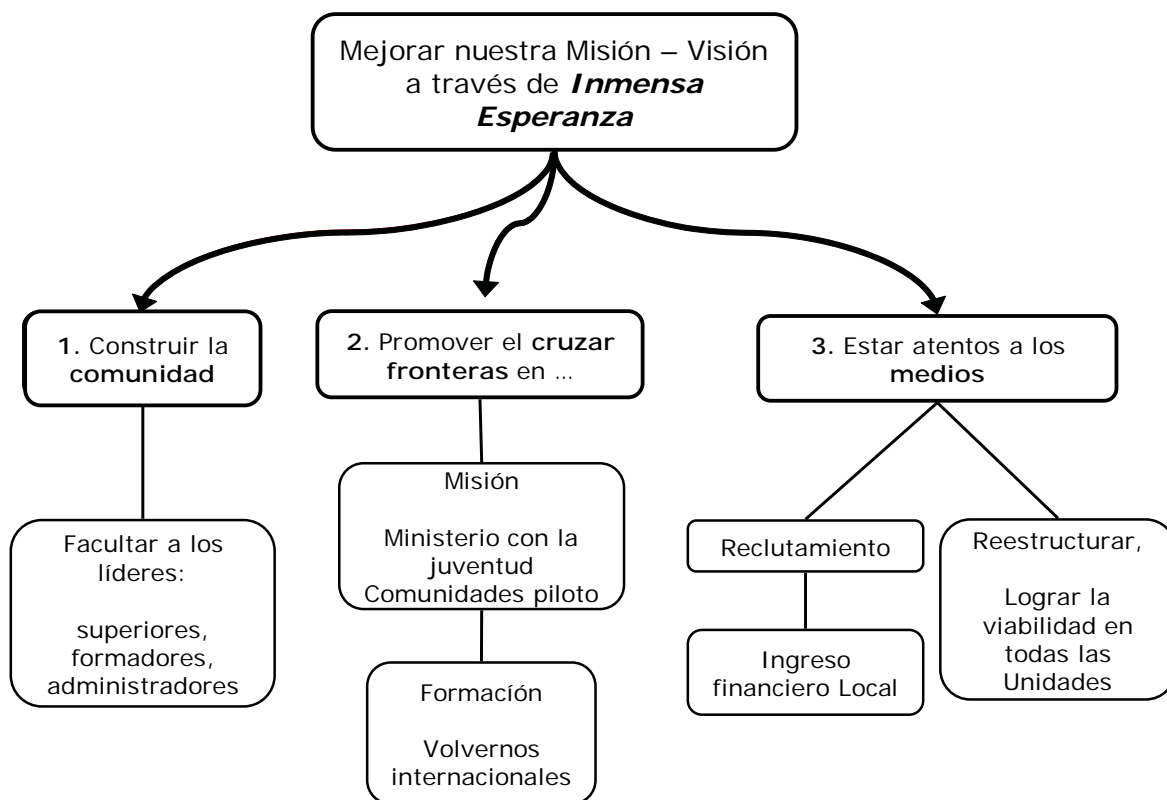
Mejorar nuestra Misión – Visión a través de ***Inmensa Esperanza***

**1.** Construir la **comunidad**

**2.** Promover el **cruzar fronteras** en …

**3.** Estar atentos a los **medios**

Facultar a los líderes:

superiores, formadores, administradores

Misión

Ministerio con la juventud
Comunidades piloto

Formacíón

Volvernos internacionales

Reclutamiento

Ingreso financiero Local

Reestructurar,

Lograr la viabilidad en todas las Unidades